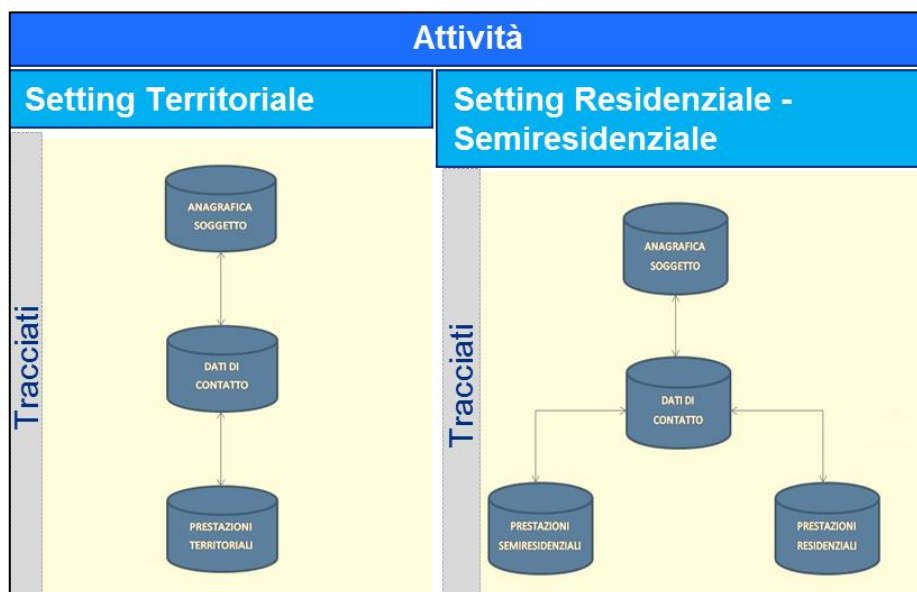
Attività

Setting Territoriale

Tracciati

ANAGRAFICA SOGGETTO

DATI DI CONTATTO

PRESTAZIONI TERRITORIALI

Setting Residenziale - Semiresidenziale

Tracciati

ANAGRAFICA SOGGETTO

DATI DI CONTATTO

PRESTAZIONI SEMIRESIDENZIALI

PRESTAZIONI RESIDENZIALI